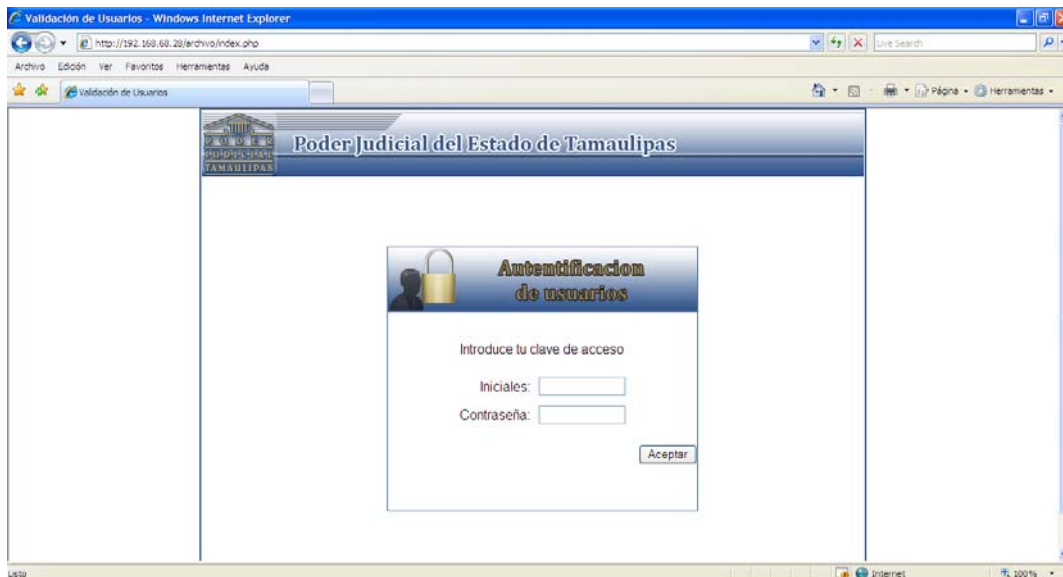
Validación de Usuarios - Windows Internet Explorer

http://192.168.68.28/archivo/index.php

Live Search

Archivo Edición Ver Favoritos Herramientas Ayuda

Validación de Usuarios

Página Herramientas

PODER JUDICIAL TAMAULIPAS

Poder Judicial del Estado de Tamaulipas

Autentificacion de usuarios

Introduce tu clave de acceso

Iniciales:

Contraseña:

Aceptar

Listo

Internet

100%